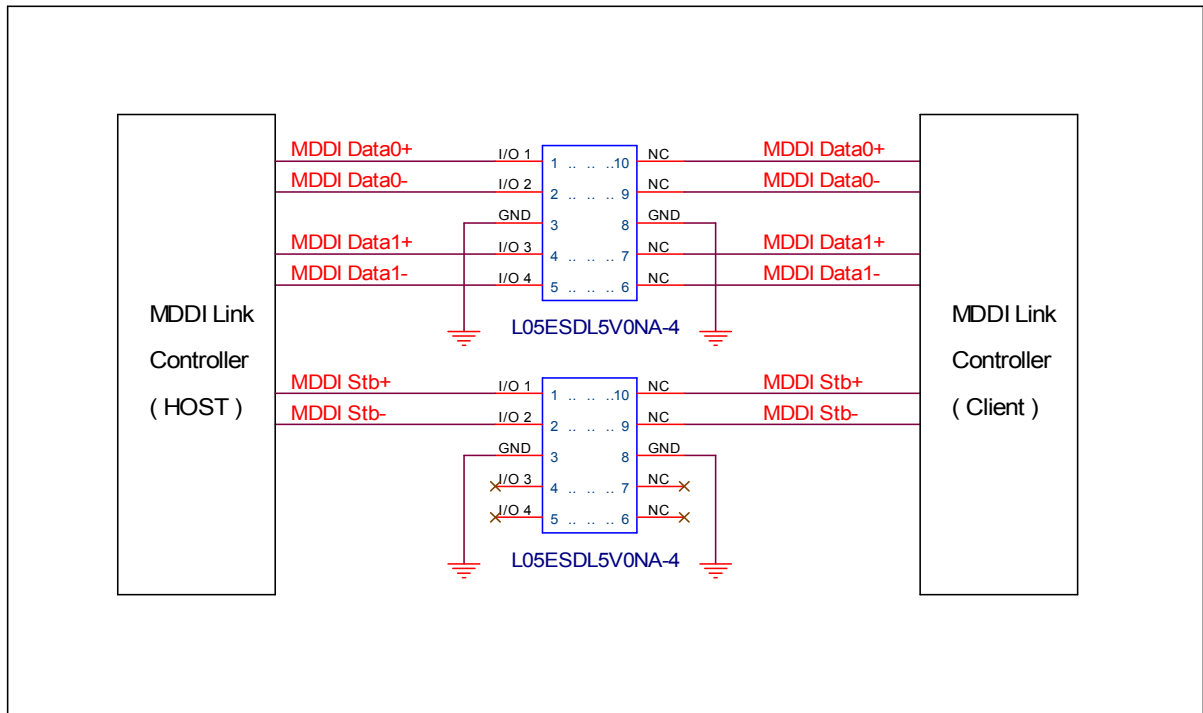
MDDI Link
Controller
( HOST )

MDDI Data0+
MDDI Data0-
MDDI Data1+
MDDI Data1-

I/O 1
I/O 2
GND
I/O 3
I/O 4

1 .. .. ..10
2 .. .. .. 9
3 8
4 .. .. .. 7
5 .. .. .. 6

NC
NC
GND
NC
NC

L05ESDL5V0NA-4

MDDI Data0+
MDDI Data0-
MDDI Data1+
MDDI Data1-

MDDI Link
Controller
( Client )

MDDI Stb+
MDDI Stb-

I/O 1
I/O 2
GND
I/O 3
I/O 4

1 .. .. ..10
2 .. .. .. 9
3 8
4 .. .. .. 7
5 .. .. .. 6

NC
NC
GND
NC
NC

L05ESDL5V0NA-4

MDDI Stb+
MDDI Stb-